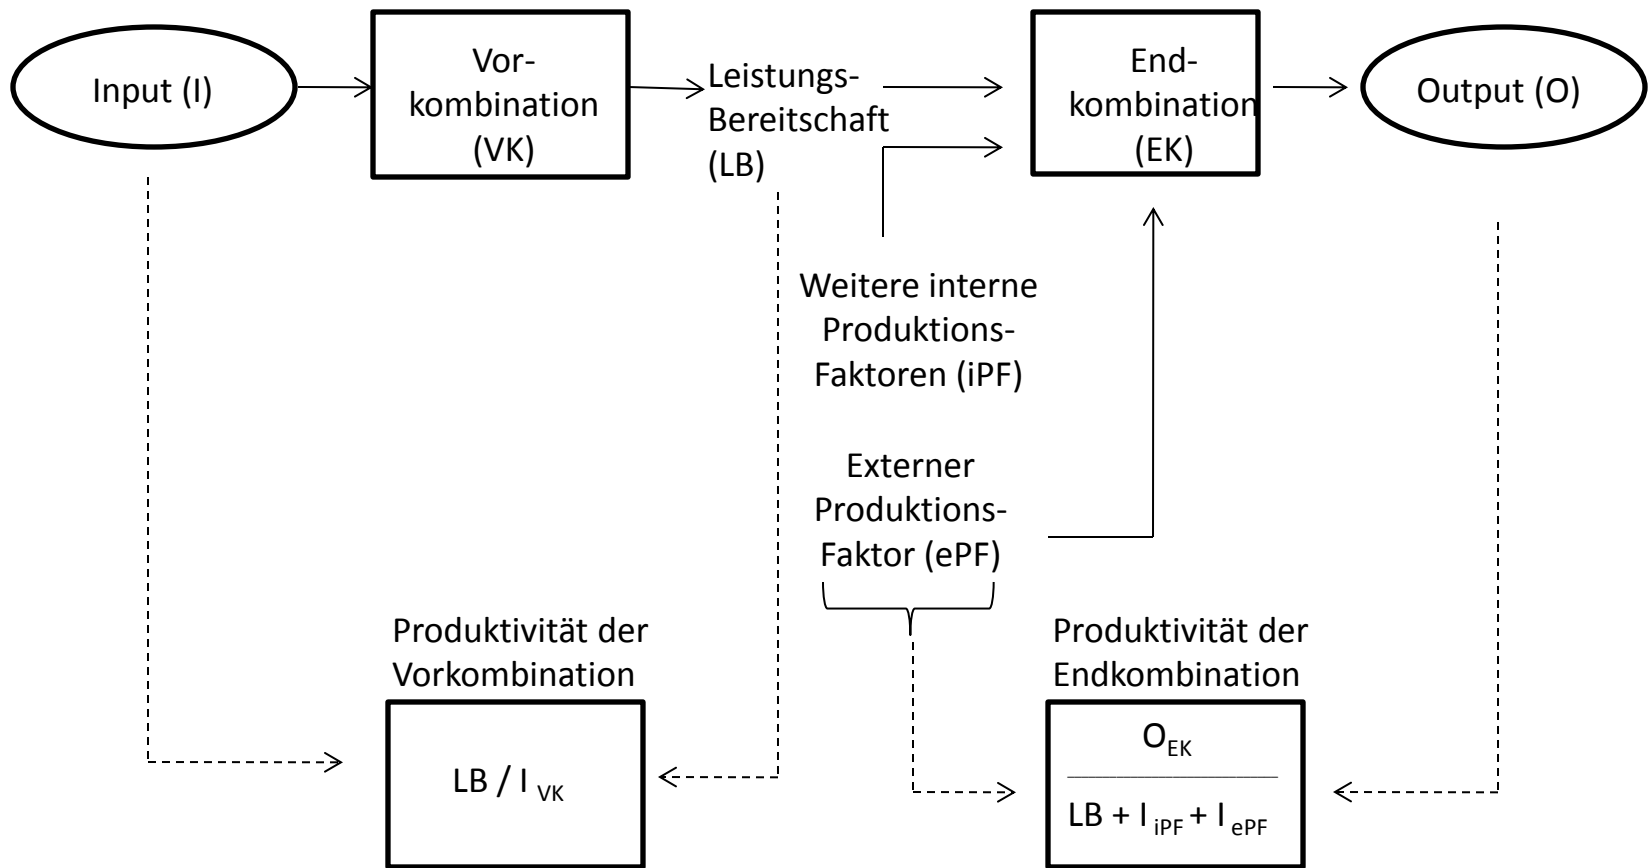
Input (I)

Vorkombination (VK)

Leistungs-Bereitschaft (LB)

Endkombination (EK)

Output (O)

Weitere interne Produktions-Faktoren (iPF)

Externer Produktions-Faktor (ePF)

Produktivität der Vorkombination

$LB / I_{VK}$

Produktivität der Endkombination

$\frac{O_{EK}}{LB + I_{iPF} + I_{ePF}}$